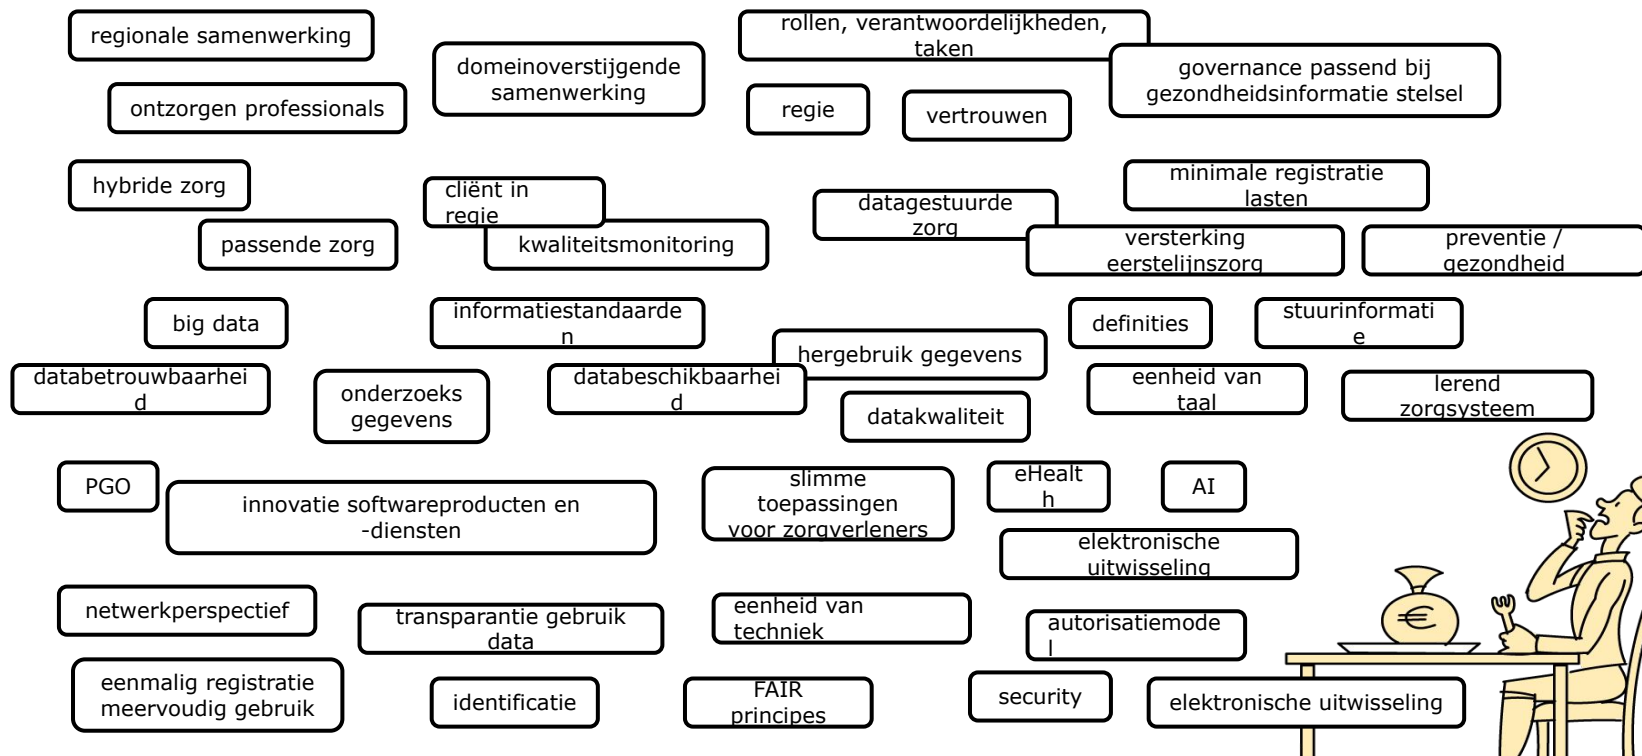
regionale samenwerking

domeinoverstijgende samenwerking

rollen, verantwoordelijkheden, taken

governance passend bij gezondheidsinformatie stelsel

ontzorgen professionals

regie

vertrouwen

hybride zorg

cliënt in regie

minimale registratie lasten

datagestuurde zorg

passende zorg

kwaliteitsmonitoring

versterking eerstelijnszorg

preventie / gezondheid

big data

informatiestandaarde n

definities

stuurinformati e

hergebruik gegevens

databetrouwbaarhei d

onderzoeks gegevens

databeschikbaarhei d

eenheid van taal

lerend zorgsysteem

datakwaliteit

PGO

innovatie softwareproducten en -diensten

slimme toepassingen voor zorgverleners

eHealt h

AI

elektronische uitwisseling

netwerkperspectief

transparantie gebruik data

eenheid van techniek

autorisatiemode l

eenmalig registratie meervoudig gebruik

identificatie

FAIR principes

security

elektronische uitwisseling

€